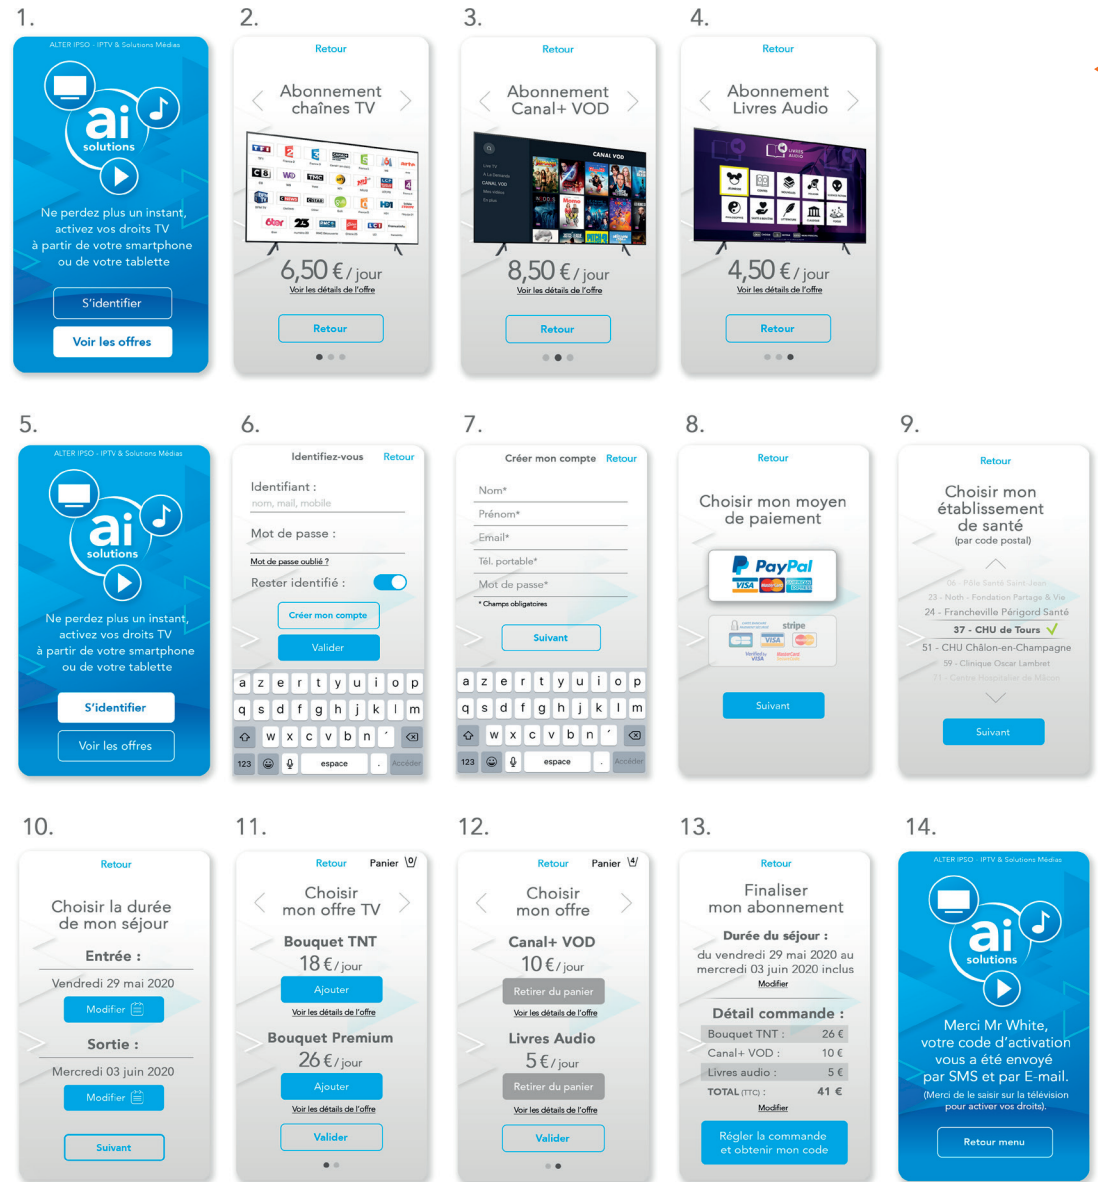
1.

ALTER IPSO - IPTV & Solutions Médias

ai solutions

Ne perdez plus un instant, activez vos droits TV à partir de votre smartphone ou de votre tablette

S'identifier

Voir les offres

2.

Retour

Abonnement chaînes TV

6,50 € / jour

Voir les détails de l'offre

Retour

3.

Retour

Abonnement Canal+ VOD

CANAL VOD

8,50 € / jour

Voir les détails de l'offre

Retour

4.

Retour

Abonnement Livres Audio

4,50 € / jour

Voir les détails de l'offre

Retour

5.

ALTER IPSO - IPTV & Solutions Médias

ai solutions

Ne perdez plus un instant, activez vos droits TV à partir de votre smartphone ou de votre tablette

S'identifier

Voir les offres

6.

Identifiez-vous Retour

Identifiant :
nom, mail, mobile

Mot de passe :

Mot de passe oublié ?

Rester identifié :

Créer mon compte

Valider

a z e r t y u i o p
q s d f g h j k l m
w x c v b n ´
123 espace . Accéder

7.

Créer mon compte Retour

Nom*

Prénom*

Email*

Tél. portable*

Mot de passe*

* Champs obligatoires

Suivant

a z e r t y u i o p
q s d f g h j k l m
w x c v b n ´
123 espace . Accéder

8.

Retour

Choisir mon moyen de paiement

PayPal

stripe

Suivant

9.

Retour

Choisir mon établissement de santé
(par code postal)

06 - Pôle Santé Saint-Jean
23 - Noth - Fondation Partage & Vie
24 - Francheville Périgord Santé
37 - CHU de Tours
51 - CHU Châlon-en-Champagne
59 - Clinique Oscar Lambret
71 - Centre Hospitalier de Mâcon

Suivant

10.

Retour

Choisir la durée de mon séjour

Entrée :

Vendredi 29 mai 2020

Modifier

Sortie :

Mercredi 03 juin 2020

Modifier

Suivant

11.

Retour Panier 0

Choisir mon offre TV

Bouquet TNT
18 € / jour
Ajouter
Voir les détails de l'offre

Bouquet Premium
26 € / jour
Ajouter
Voir les détails de l'offre

Valider

12.

Retour Panier 4

Choisir mon offre

Canal+ VOD
10 € / jour
Retirer du panier
Voir les détails de l'offre

Livres Audio
5 € / jour
Retirer du panier
Voir les détails de l'offre

Valider

13.

Retour

Finaliser mon abonnement

Durée du séjour :
du vendredi 29 mai 2020 au mercredi 03 juin 2020 inclus
Modifier

Détail commande :

| Bouquet TNT : | 26 € |
|---|---|
| Canal+ VOD : | 10 € |
| Livres audio : | 5 € |
| TOTAL (TTC) : | 41 € |

Modifier

Régler la commande et obtenir mon code

14.

ALTER IPSO - IPTV & Solutions Médias

ai solutions

Merci Mr White, votre code d'activation vous a été envoyé par SMS et par E-mail.
(Merci de le saisir sur la télévision pour activer vos droits).

Retour menu